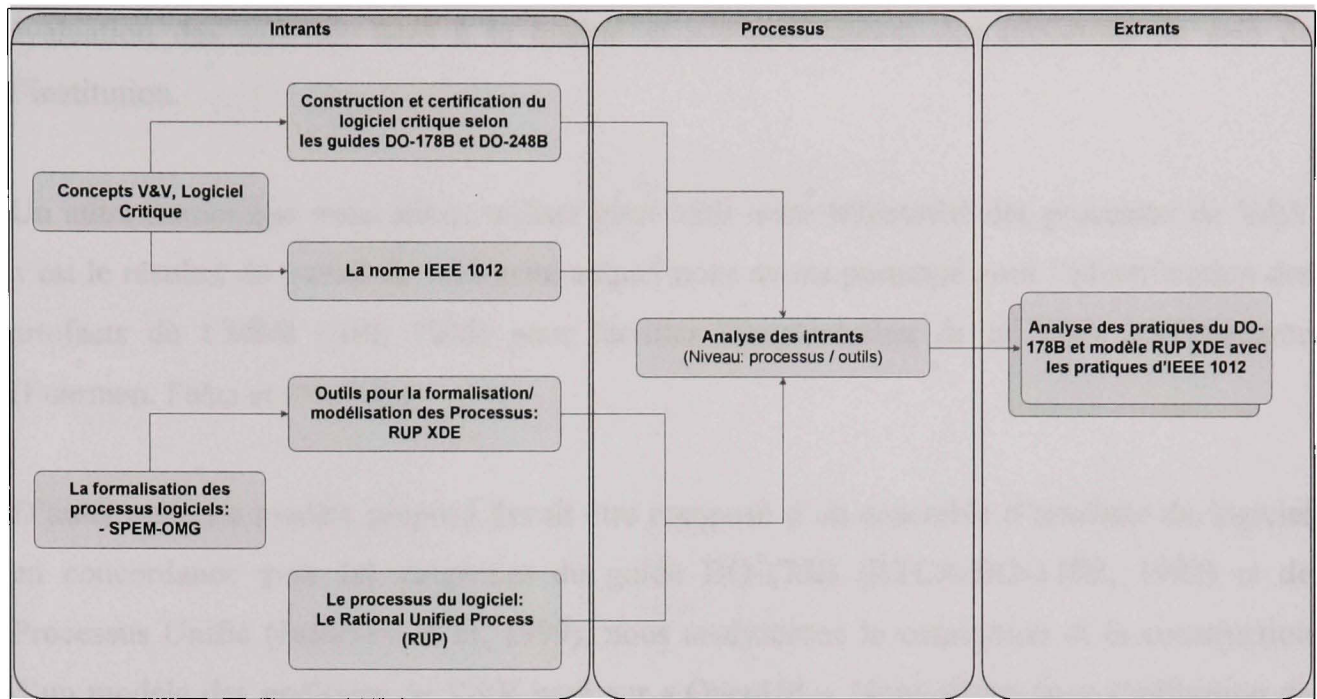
Intrants

Processus

Extrants

Construction et certification du logiciel critique selon les guides DO-178B et DO-248B

Concepts V&V, Logiciel Critique

La norme IEEE 1012

Analyse des intrants
(Niveau: processus / outils)

Analyse des pratiques du DO-178B et modèle RUP XDE avec les pratiques d'IEEE 1012

Outils pour la formalisation/ modélisation des Processus: RUP XDE

La formalisation des processus logiciels:
- SPEM-OMG

Le processus du logiciel: Le Rational Unified Process (RUP)